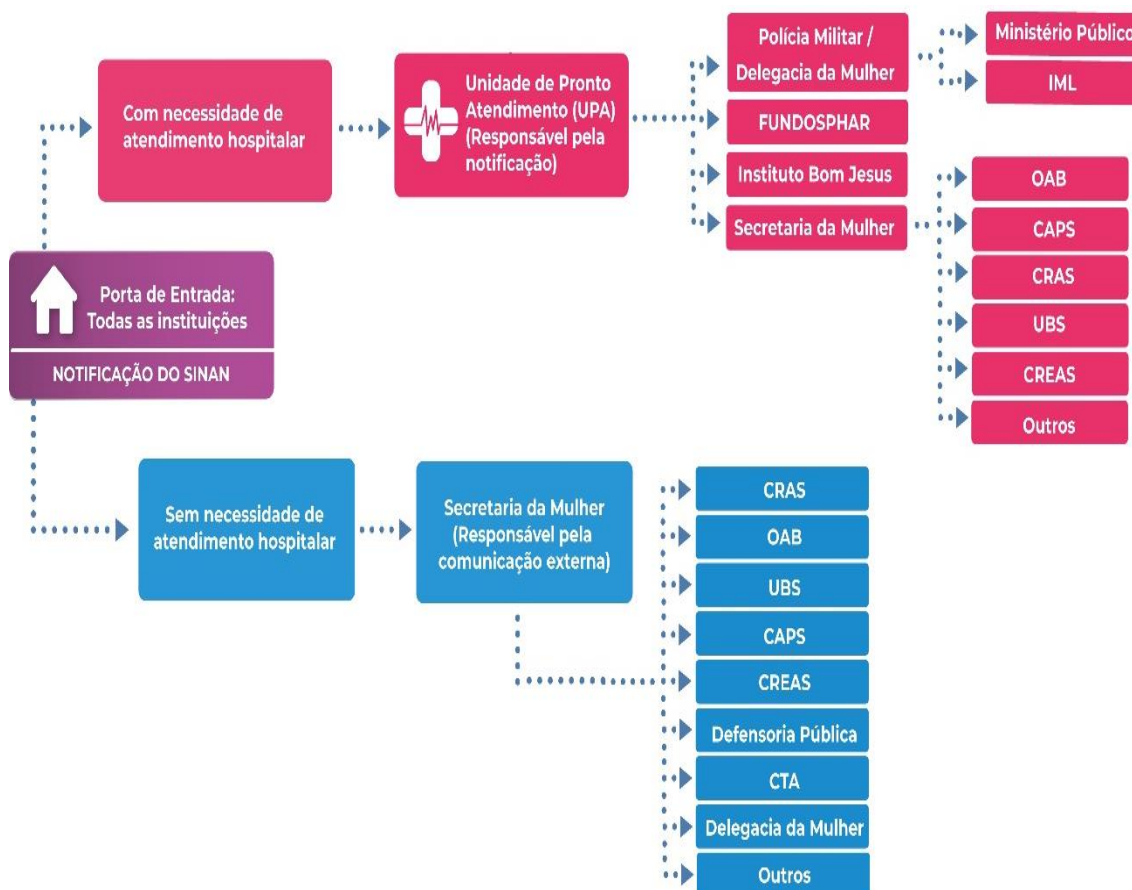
Com necessidade de atendimento hospitalar

Unidade de Pronto Atendimento (UPA) (Responsável pela notificação)

Polícia Militar / Delegacia da Mulher

Ministério Público

IML

FUNDOSPHAR

Instituto Bom Jesus

Secretaria da Mulher

OAB

CAPS

CRAS

UBS

CREAS

Outros

Porta de Entrada: Todas as instituições

NOTIFICAÇÃO DO SINAN

Sem necessidade de atendimento hospitalar

Secretaria da Mulher (Responsável pela comunicação externa)

CRAS

OAB

UBS

CAPS

CREAS

Defensoria Pública

CTA

Delegacia da Mulher

Outros